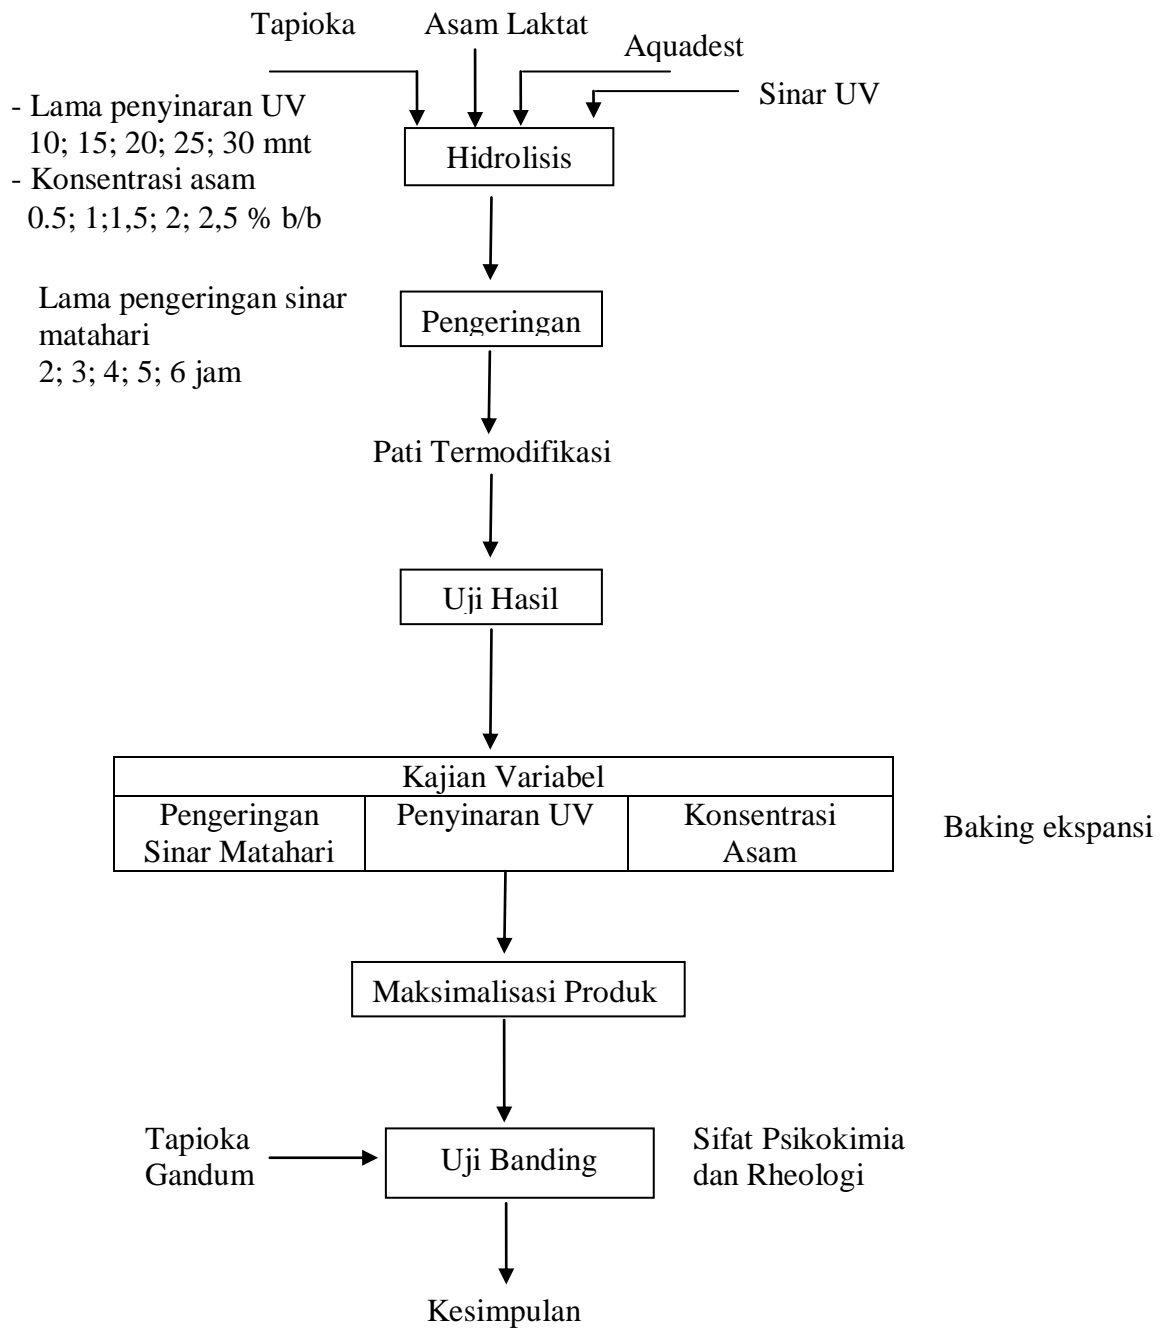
Tapioka Asam Laktat Aquadest

Sinar UV

- Lama penyinaran UV
10; 15; 20; 25; 30 mnt
- Konsentrasi asam
0.5; 1;1,5; 2; 2,5 % b/b

Hidrolisis

Lama pengeringan sinar matahari
2; 3; 4; 5; 6 jam

Pengeringan

Pati Termodifikasi

Uji Hasil

| Kajian Variabel | | |
|---|---|---|
| Pengeringan Sinar Matahari | Penyinaran UV | Konsentrasi Asam |

Baking ekspansi

Maksimalisasi Produk

Tapioka
Gandum

Uji Banding

Sifat Psikokimia dan Rheologi

Kesimpulan